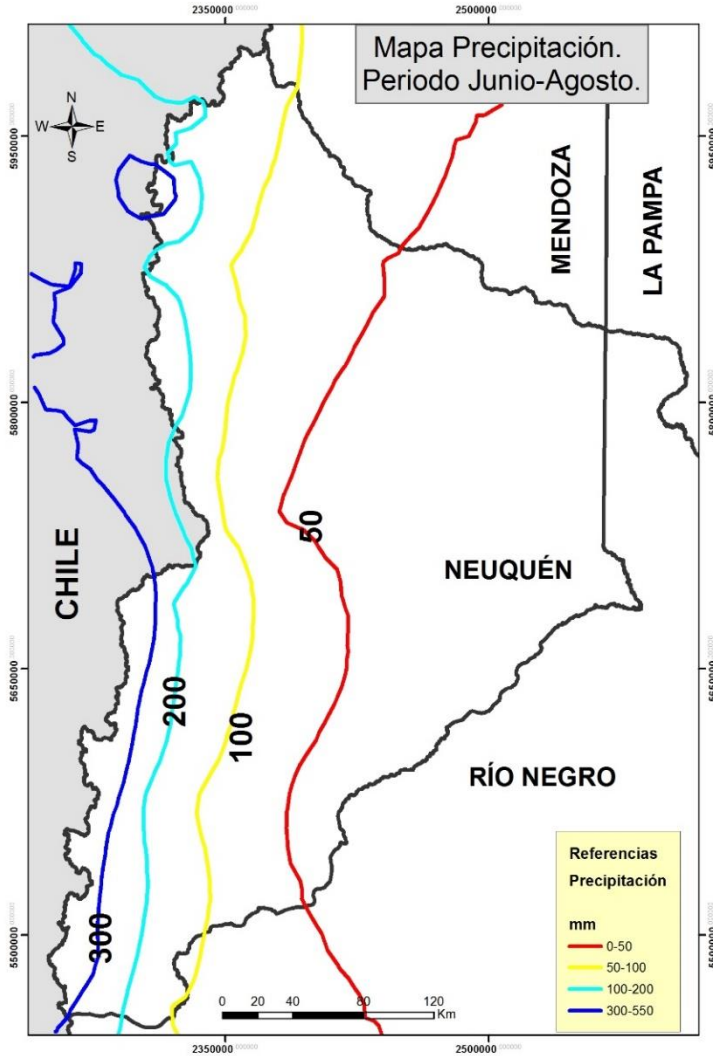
2350000 2500000

Mapa Precipitación.
Periodo Junio-Agosto.

N
W E
S

5950000

5800000

5650000

5500000

MENDOZA

LA PAMPA

CHILE

NEUQUÉN

RÍO NEGRO

50

100

200

300

Referencias
Precipitación

mm
0-50
50-100
100-200
300-550

0 20 40 80 120
Km

2350000 2500000